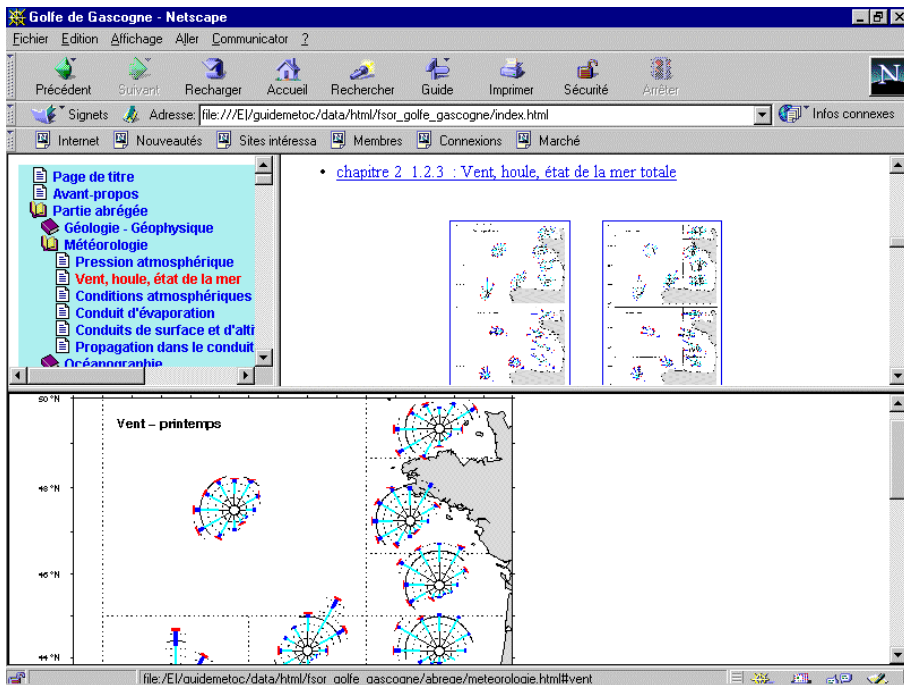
Golfe de Gascogne - Netscape

Fichier Edition Affichage Aller Communicator ?

Précédent Suivant Recharger Accueil Rechercher Guide Imprimer Sécurité Arrêter

Signets Adresse: file:///E|/guidemetoc/data/html/fsor_golfe_gascogne/index.html Infos connexes

Internet Nouveautés Sites intéressa Membres Connexions Marché

Page de titre
Avant-propos
Partie abrégée
Géologie - Géophysique
Météorologie
Pression atmosphérique
Vent, houle, état de la mer
Conditions atmosphériques
Conduit d'évaporation
Conduits de surface et d'alti
Propagation dans le conduit
Océanographie

• chapitre 2 1.2.3 : Vent, houle, état de la mer totale

50 °N
Vent – printemps
48 °N
46 °N
44 °N

file:/E|/guidemetoc/data/html/fsor_golfe_gascogne/abrege/meteorologie.html#vent